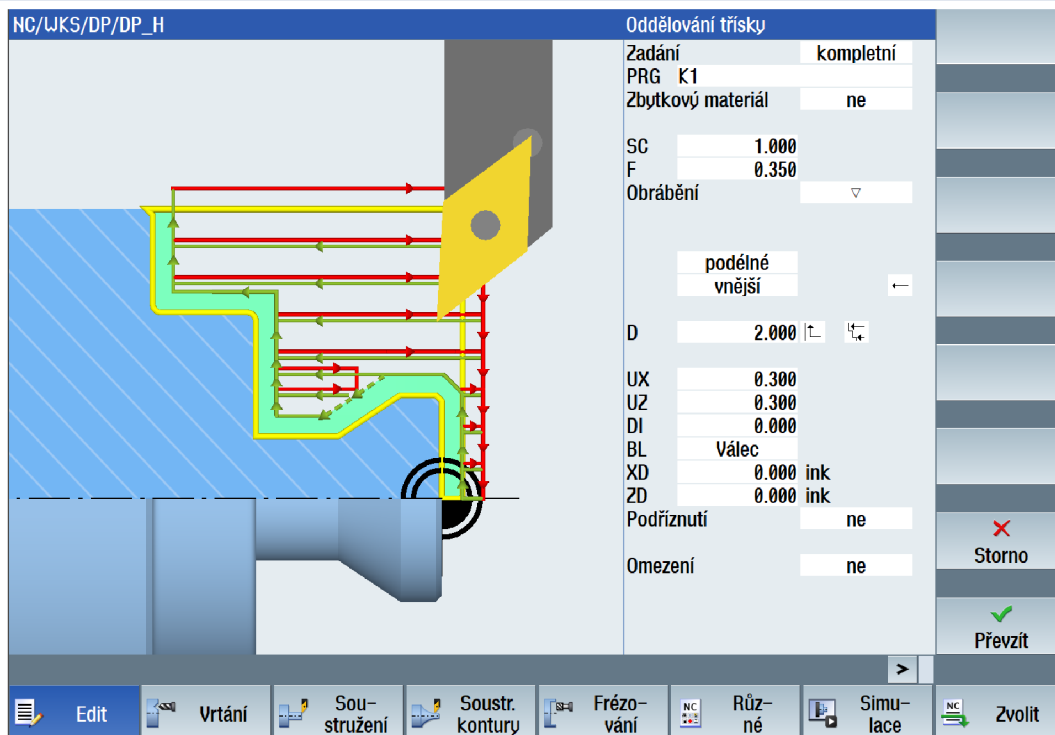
NC/WKS/DP/DP_H

Oddělování třísky

| | |
|---|---|
| Zadání | kompletní |
| PRG | K1 |
| Zbytkový materiál | ne |
| SC | 1.000 |
| F | 0.350 |
| Obrábění | ▽ |
| | podélné |
| | vnější |
| D | 2.000 |
| UX | 0.300 |
| UZ | 0.300 |
| DI | 0.000 |
| BL | Válec |
| XD | 0.000 ink |
| ZD | 0.000 ink |
| Podříznutí | ne |
| Omezení | ne |

Storno

Převzít

>

Edit

Vrtání

Soustružení

Soustr. kontury

Frézování

Různé

Simulace

Zvolit